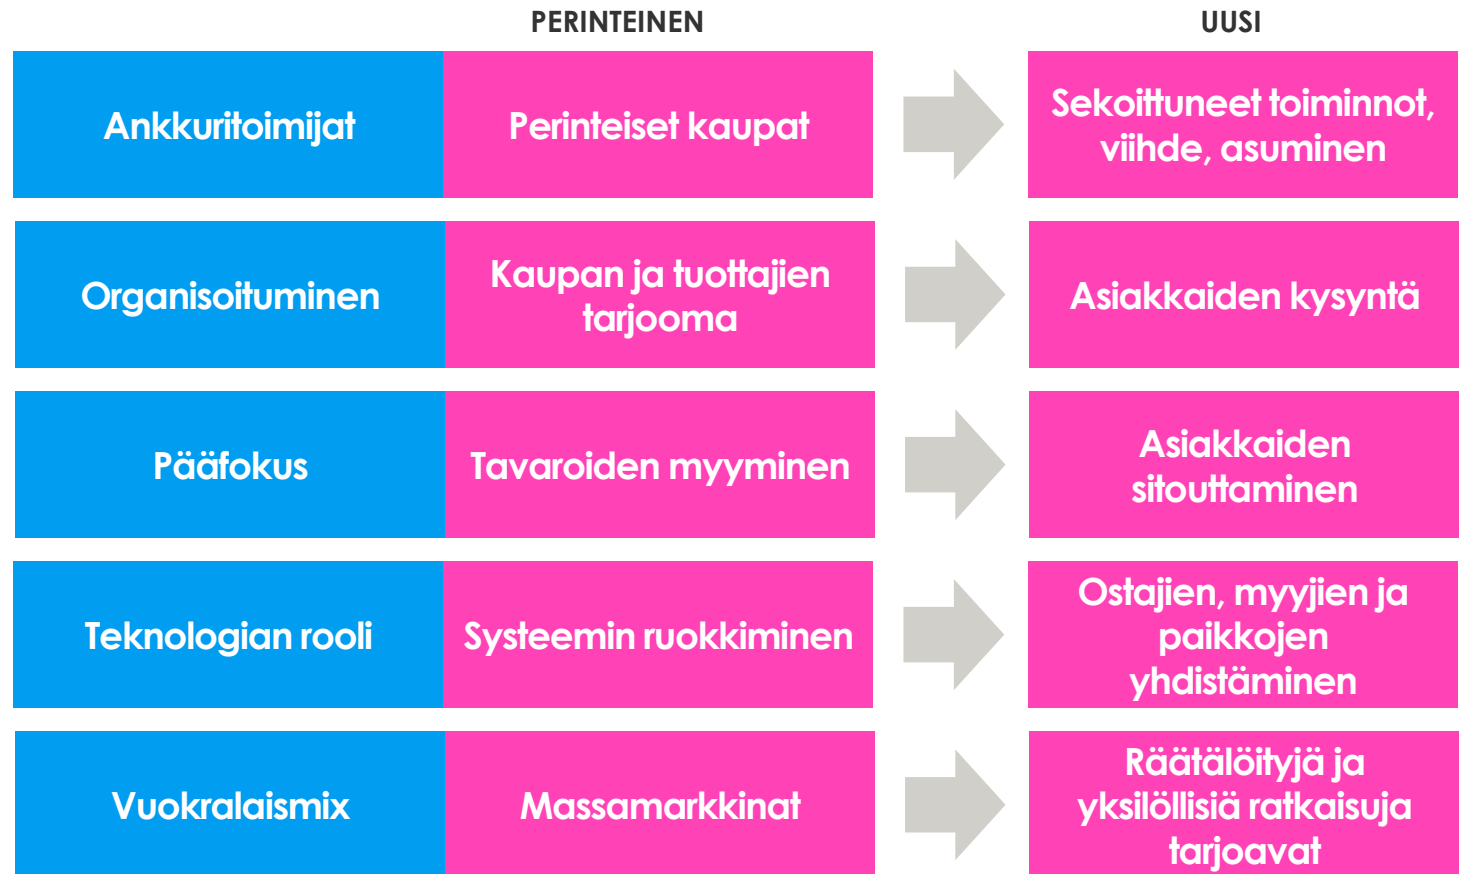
PERINTEINEN

UUSI

Ankkuritoimijat

Perinteiset kaupat

Sekoittuneet toiminnot, viihde, asuminen

Organisoituminen

Kaupan ja tuottajien tarjooma

Asiakkaiden kysyntä

Pääfokus

Tavaroiden myyminen

Asiakkaiden sitouttaminen

Teknologian rooli

Systeemin ruokkiminen

Ostajien, myyjien ja paikkojen yhdistäminen

Vuokralaismix

Massamarkkinat

Räätälöityjä ja yksilöllisiä ratkaisuja tarjoavat